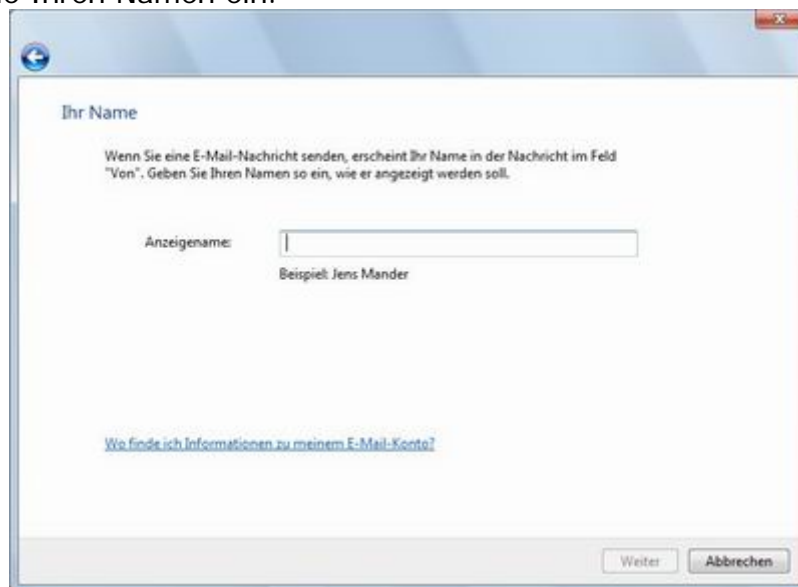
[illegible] Ihren Namen ein.

Ihr Name

Wenn Sie eine E-Mail-Nachricht senden, erscheint Ihr Name in der Nachricht im Feld "Von". Geben Sie Ihren Namen so ein, wie er angezeigt werden soll.

Anzeigename:

Beispiel: Jens Mander

Wo finde ich Informationen zu meinem E-Mail-Konto?

Weiter

Abbrechen